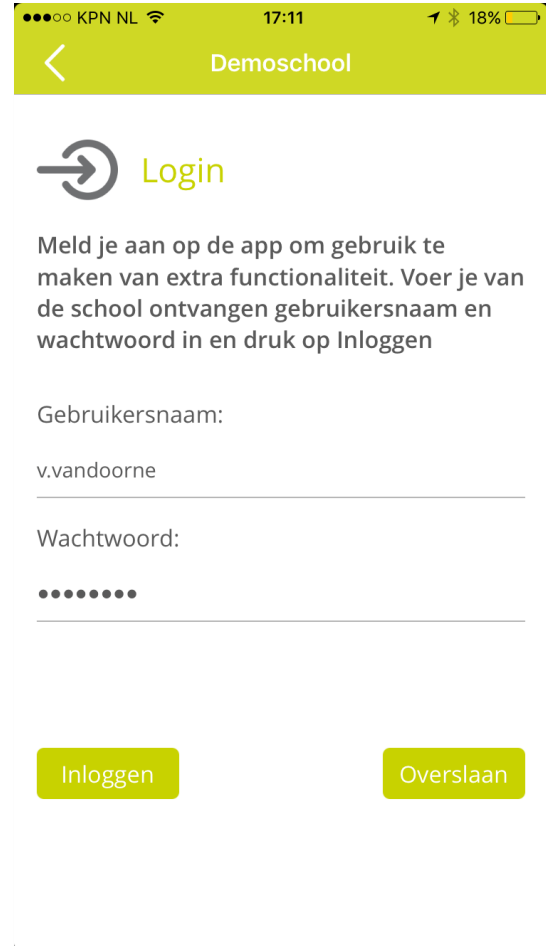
●●●○○ KPN NL 17:11 18%

Demoschool

Login

Meld je aan op de app om gebruik te maken van extra functionaliteit. Voer je van de school ontvangen gebruikersnaam en wachtwoord in en druk op Inloggen

Gebruikersnaam:

v.vandoorne

Wachtwoord:

••••••••

Inloggen

Overslaan